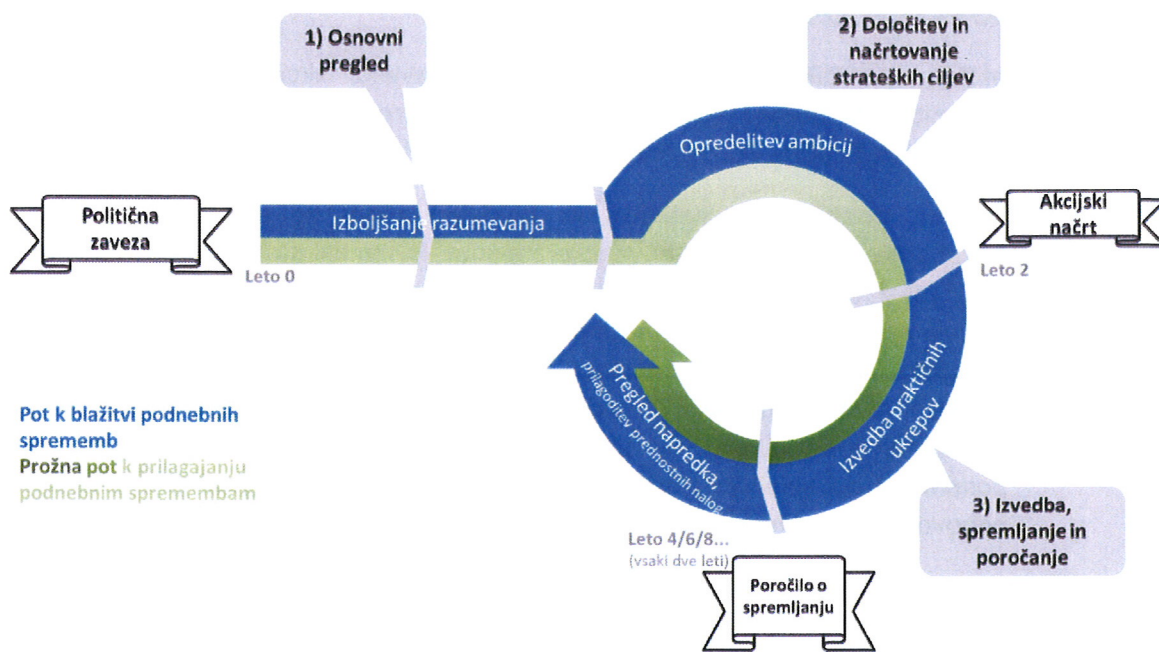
1) Osnovni pregled

2) Določitev in načrtovanje strateških ciljev

Opredelitev ambicij

Politična zaveza

Izboljšanje razumevanja

Akcijski načrt

Leto 0

Leto 2

Pot k blažitvi podnebnih sprememb
Prožna pot k prilagajanju podnebnim spremembam

Pregled napredka, prilagoditev prednostnih nalog

Izvedba praktičnih ukrepov

3) Izvedba, spremljanje in poročanje

Leto 4/6/8...
(vsaki dve leti)

Poročilo o spremljanju